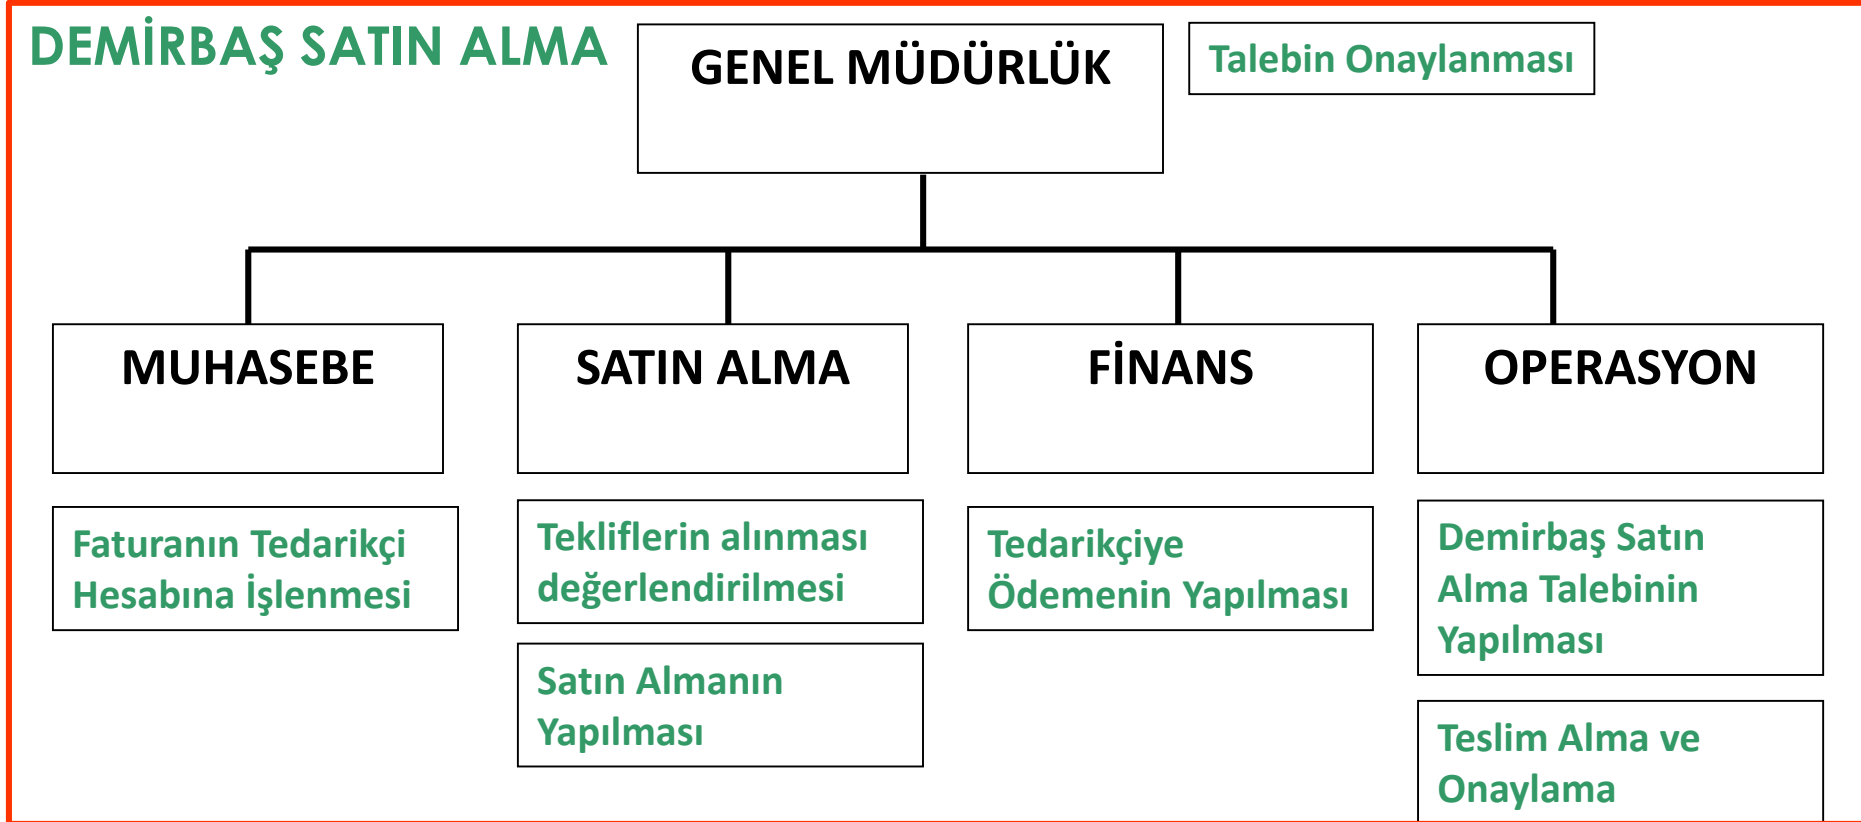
DEMİRBAŞ SATIN ALMA

GENEL MÜDÜRLÜK

Talebin Onaylanması

MUHASEBE

SATIN ALMA

FİNANS

OPERASYON

Faturanın Tedarikçi Hesabına İşlenmesi

Tekliflerin alınması değerlendirilmesi

Satın Almanın Yapılması

Tedarikçiye Ödemenin Yapılması

Demirbaş Satın Alma Talebinin Yapılması

Teslim Alma ve Onaylama